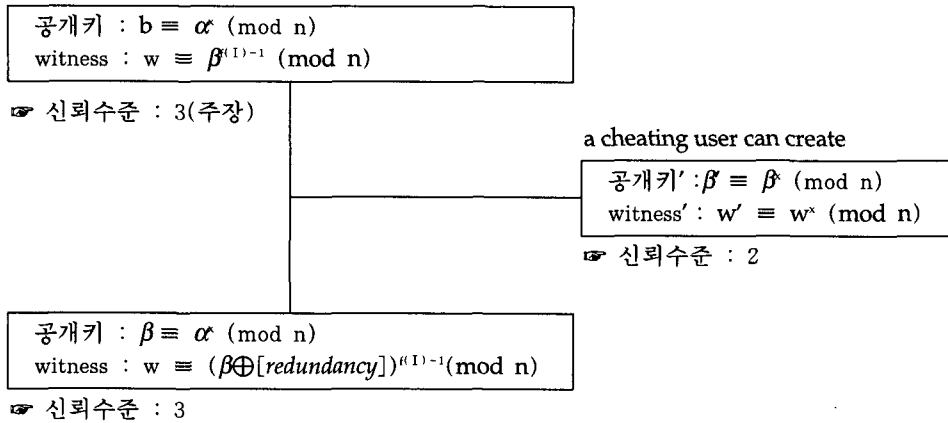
공개키 : $b \equiv \alpha^{x}$ (mod n)
witness : $w \equiv \beta^{f(I)-1}$ (mod n)

☞ 신뢰수준 : 3(주장)

a cheating user can create

공개키' : $\beta' \equiv \beta^{x}$ (mod n)
witness' : $w' \equiv w^{x}$ (mod n)

☞ 신뢰수준 : 2

공개키 : $\beta \equiv \alpha^{x}$ (mod n)
witness : $w \equiv (\beta \oplus [redundancy])^{f(I)-1}$(mod n)

☞ 신뢰수준 : 3